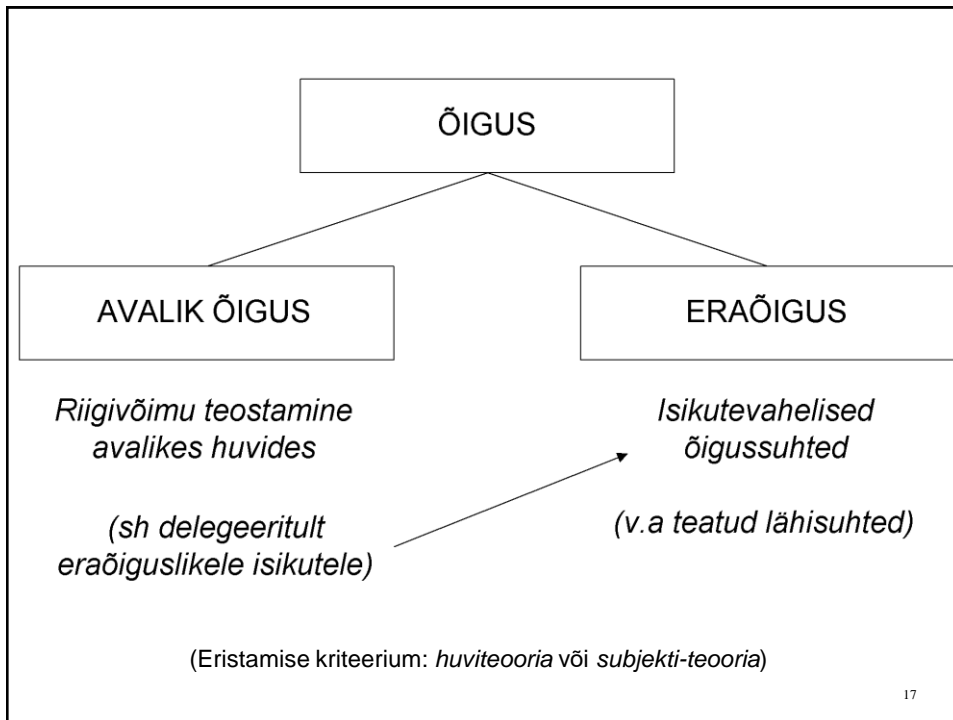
ÕIGUS

AVALIK ÕIGUS

ERAÕIGUS

Riigivõimu teostamine avalikes huvides

(sh delegeeritult eraõiguslikele isikutele)

Isikutevahelised õigussuhted

(v.a teatud lähisuhted)

(Eristamise kriteerium: huviteooria või subjekti-teooria)

17